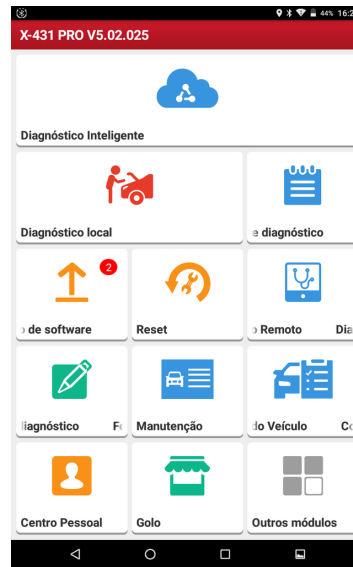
44% 16:2

X-431 PRO V5.02.025

Diagnóstico Inteligente

Diagnóstico local

e diagnóstico

2

de software

Reset

Remoto

Dia

iagnóstico

F

Manutenção

do Veículo

Co

Centro Pessoal

Golo

Outros módulos